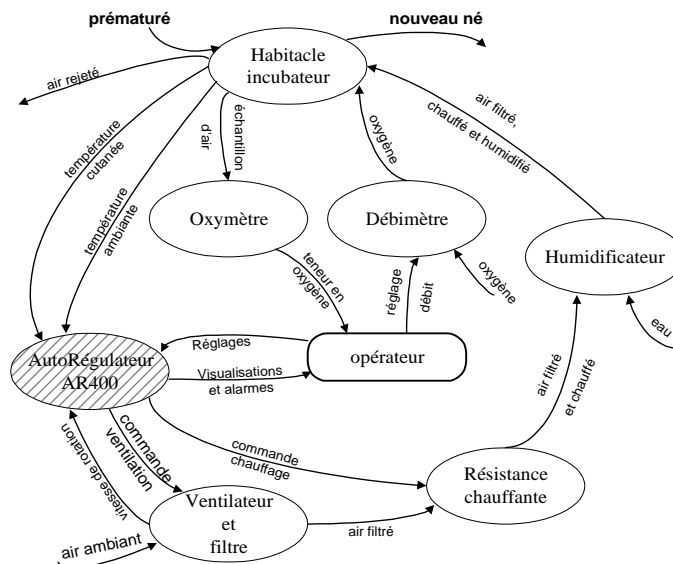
prématuré

nouveau né

Habitacle incubateur

air rejeté

température cutanée

température ambiante

échantillon d'air

oxygène

air filtré, chauffé et humidifié

Oxymètre

Débimètre

Humidificateur

teneur en oxygène

réglage

débit

oxygène

eau

AutoRégulateur AR400

Réglages

Visualisations et alarmes

opérateur

air filtré et chauffé

commande ventilation

vitesse de rotation

commande chauffage

Résistance chauffante

Ventilateur et filtre

air filtré

air ambiant